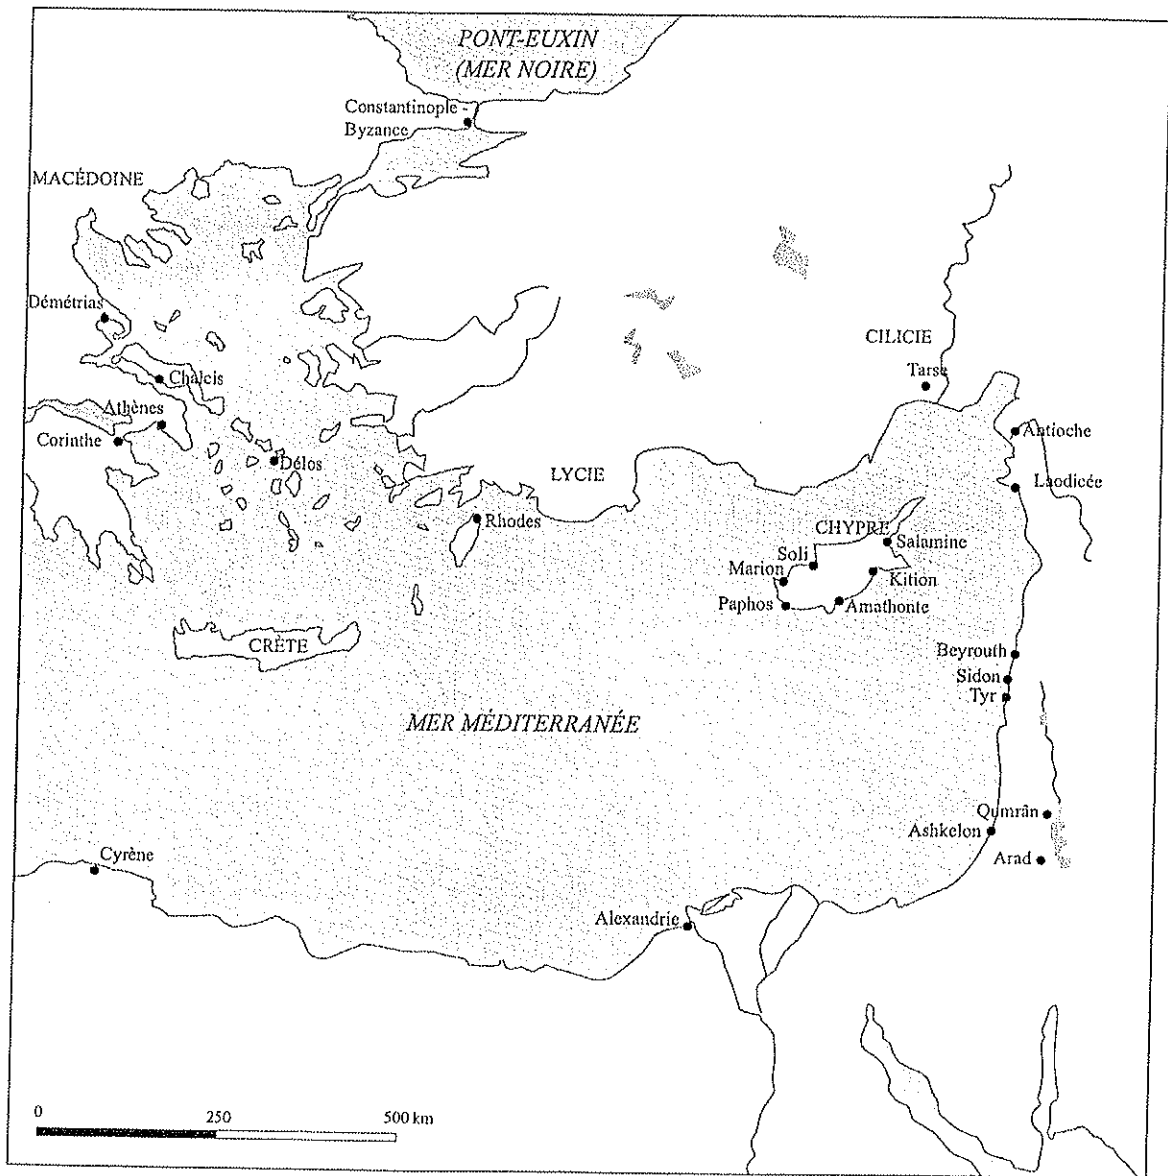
PONT-EUXIN
(MER NOIRE)

Constantinople - Byzance

MACÉDOINE

Démétrias

Chalcis

Athènes

Corinthe

Délos

Rhodes

LYCIE

CILICIE

Tarse

Antioche

Laodicée

CHYPRE

Salamine

Soli

Marion

Kition

Paphos

Amathonte

CRÈTE

Beyrouth

Sidon

Tyr

MER MÉDITERRANÉE

Qumrân

Ashkelon

Arad

Cyrène

Alexandrie

0 250 500 km